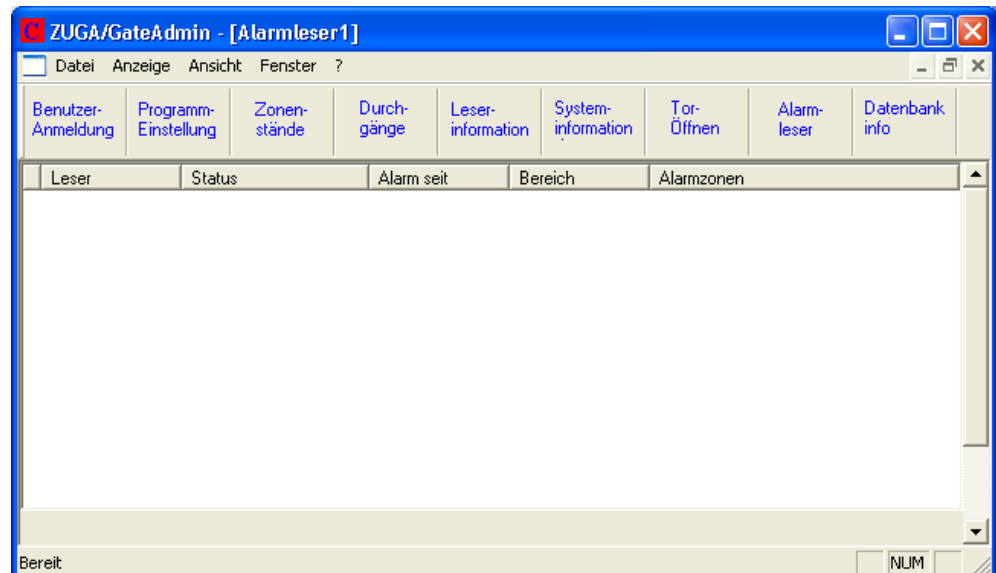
ZUGA/GateAdmin - [Alarmleser1]

Datei Anzeige Ansicht Fenster ?

Benutzer-Anmeldung | Programm-Einstellung | Zonen-stände | Durch-gänge | Leser-information | System-information | Tor-Öffnen | Alarm-leser | Datenbank info

| Leser | Status | Alarm seit | Bereich | Alarmzonen |
|---|---|---|---|---|

Bereit NUM